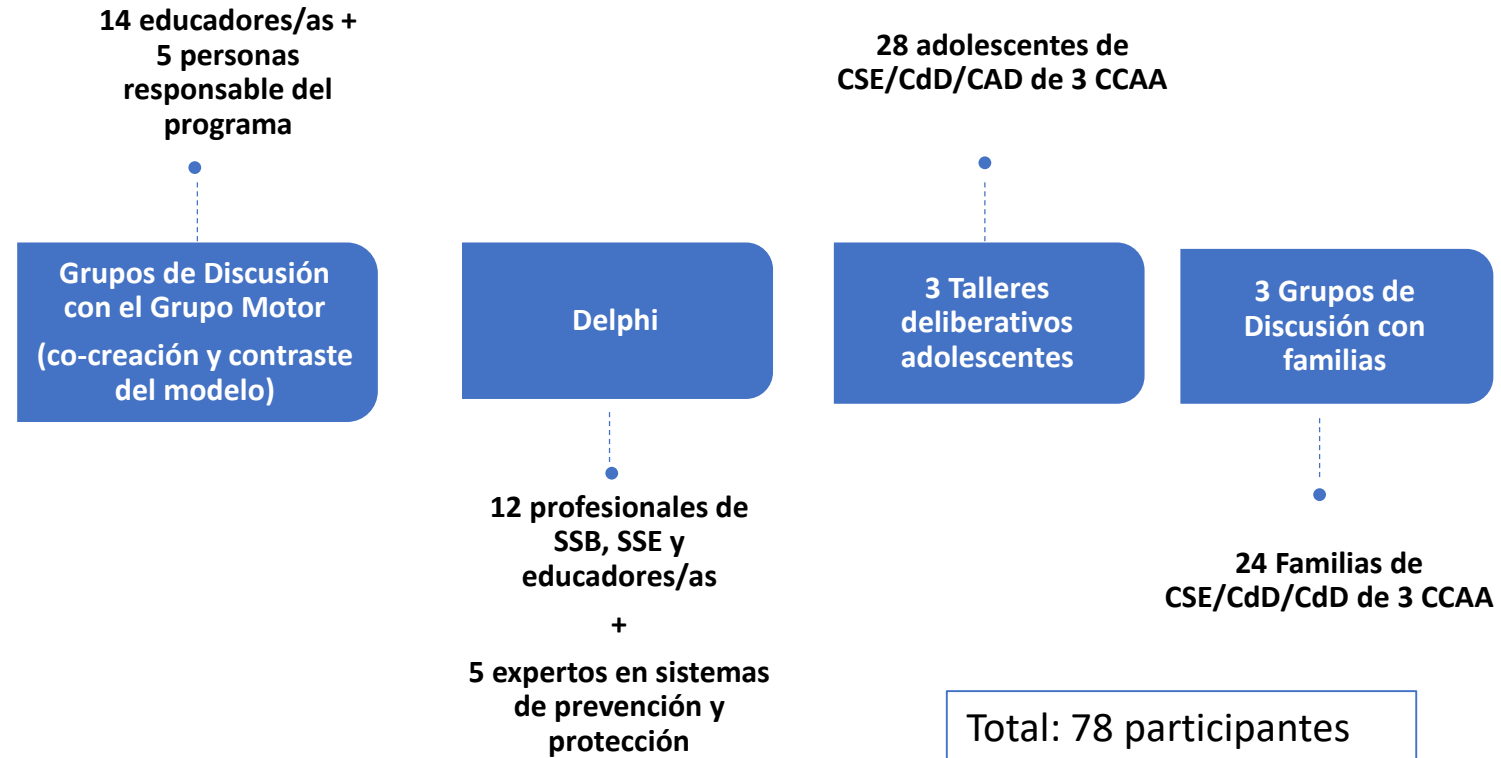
14 educadores/as + 5 personas responsable del programa

Grupos de Discusión con el Grupo Motor

(co-creación y contraste del modelo)

Delphi

12 profesionales de SSB, SSE y educadores/as

+

5 expertos en sistemas de prevención y protección

28 adolescentes de CSE/CdD/CAD de 3 CCAA

3 Talleres deliberativos adolescentes

3 Grupos de Discusión con familias

24 Familias de CSE/CdD/CdD de 3 CCAA

Total: 78 participantes